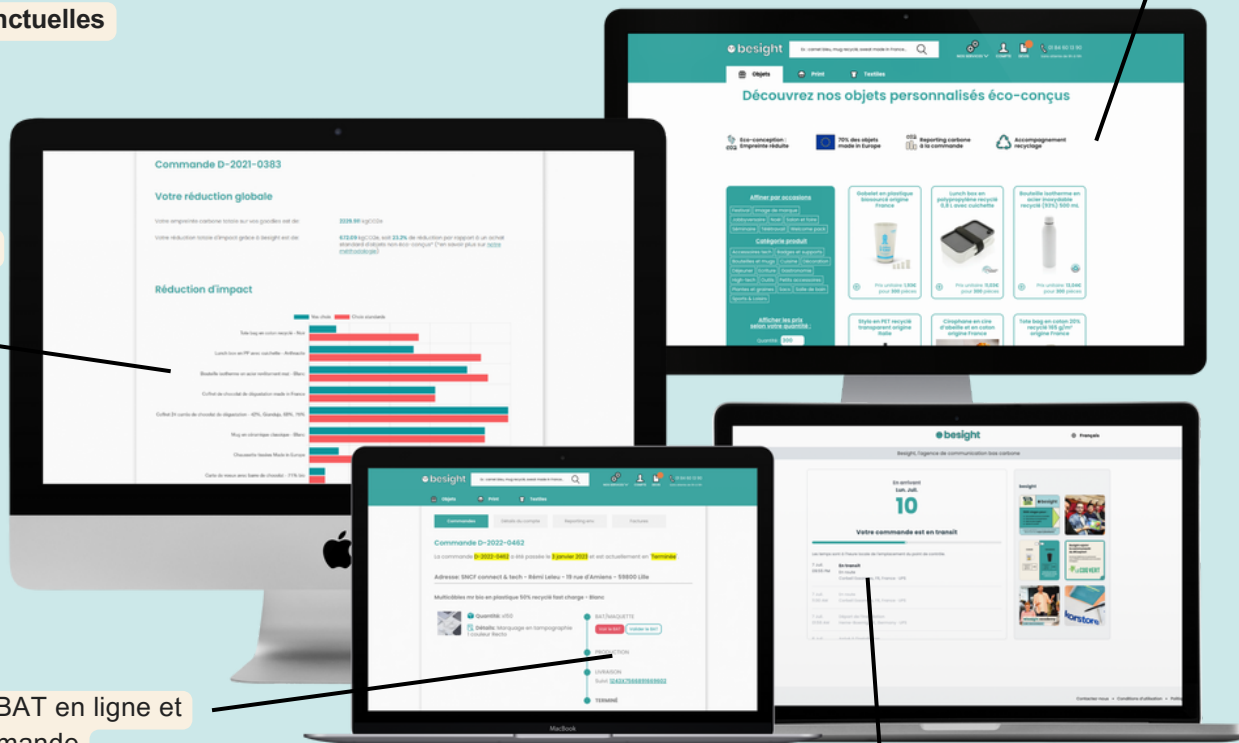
nctuelles

besight

Objets Print Textiles

Découvrez nos objets personnalisés éco-conçus

Eco-conception : Empreinte réduite

70% des objets made in Europe

Reporting carbone à la commande

Accompagnement recyclage

Affiner par occasions

Catégorie produit

Gobelet en plastique biosourcé origine France

Lunch box en polypropylène recyclé 0,8 L avec cuillère

Bouteille isotherme en acier inoxydable recyclé (93%) 500 mL

Afficher les prix selon votre quantité :

Stylo en PET recyclé transparent origine Italie

Cirophane en cire d'abeille et en coton origine France

Tote bag en coton 20% recyclé 155 g/m² origine France

Commande D-2021-0383

Votre réduction globale

Réduction d'impact

Tote bag en coton recyclé - Noir

Lunch box en PP avec cuillère - Anthracite

Bouteille isotherme en acier renforcé inox - Blanc

Coffret de chocolat de dégustation made in France

Mug en céramique classique - Blanc

Chaussette basse Made in Europe

besight

Besight, l'agence de communication bas carbone

Français

En arrivant
Lun. Juil.
10

Votre commande est en transit

En transit

besight

Objets Print Textiles

Commandes

Reporting env.

Commande D-2022-0462

La commande D-2022-0462 a été passée le 3 janvier 2023 et est actuellement en Terminée

Adresse: SNCF connect & tech - Rémi Leleu - 19 rue d'Amiens - 59800 Lille

Multicâbles mr bio en plastique 50% recyclé fast charge - Blanc

Quantité: 400

Détails: Marquage en tampographie 1 couleur Recto

BAT/MAQUETTE

PRODUCTION

LIVRAISON

TERMINÉ

MacBook

BAT en ligne et
mande